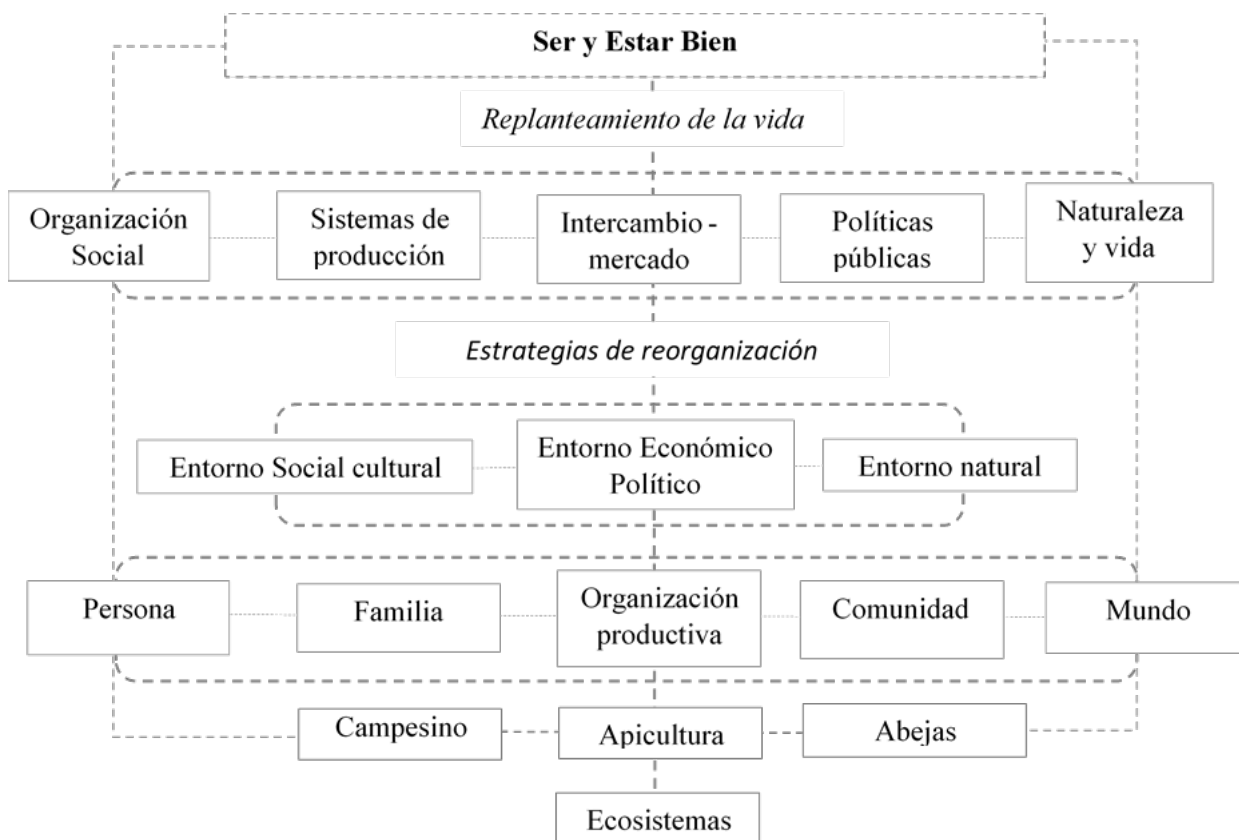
Ser y Estar Bien

Replanteamiento de la vida

Organización Social

Sistemas de producción

Intercambio - mercado

Políticas públicas

Naturaleza y vida

Estrategias de reorganización

Entorno Social cultural

Entorno Económico Político

Entorno natural

Persona

Familia

Organización productiva

Comunidad

Mundo

Campesino

Apicultura

Abejas

Ecosistemas